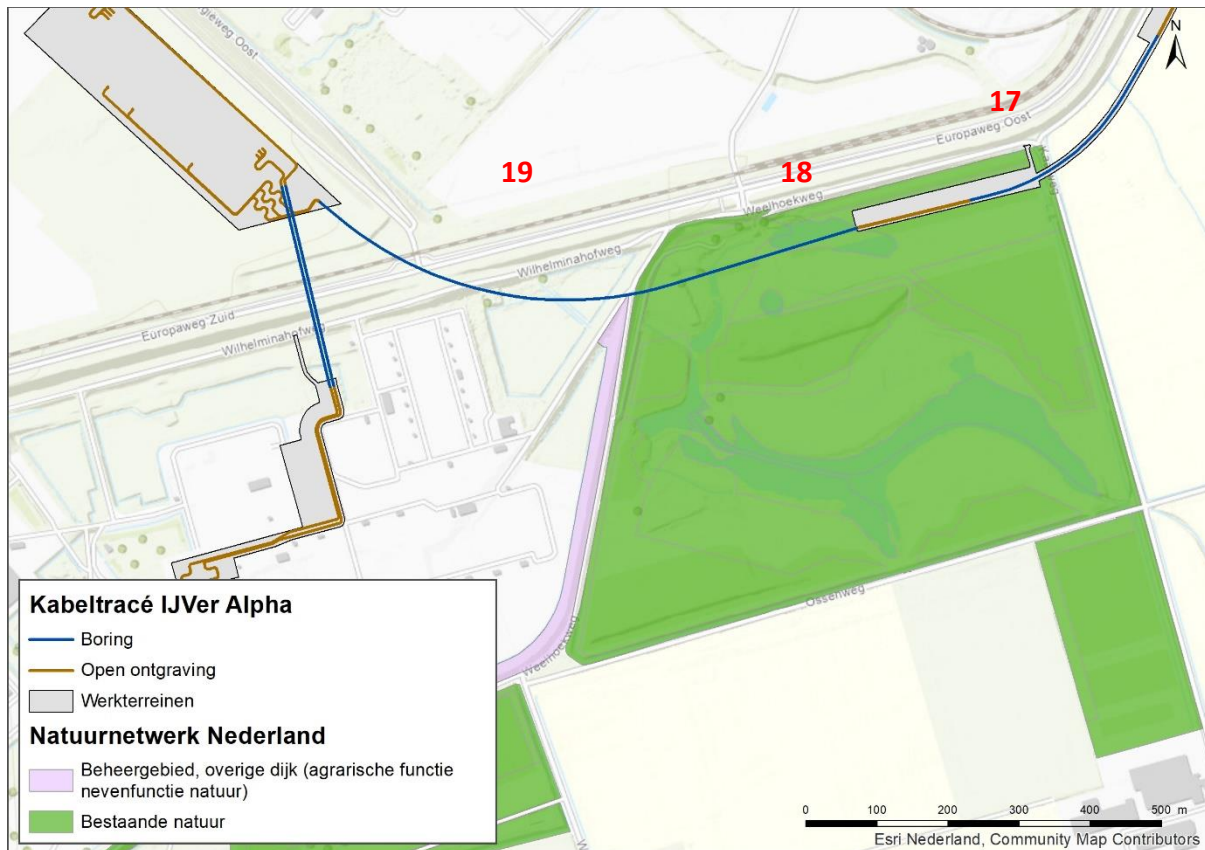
...gieweg Oost
N
17
Europaweg Oost
19
18
Weelhoekweg
Wilhelminahofweg
Europaweg Zuid
Wilhelminahofweg
Ossenweg
Weelhoekweg

Kabeltracé IJVer Alpha
Boring
Open ontgraving
Werkterreinen
Natuurnetwerk Nederland
Beheergebied, overige dijk (agrarische functie nevenfunctie natuur)
Bestaande natuur

0 100 200 300 400 500 m
Esri Nederland, Community Map Contributors